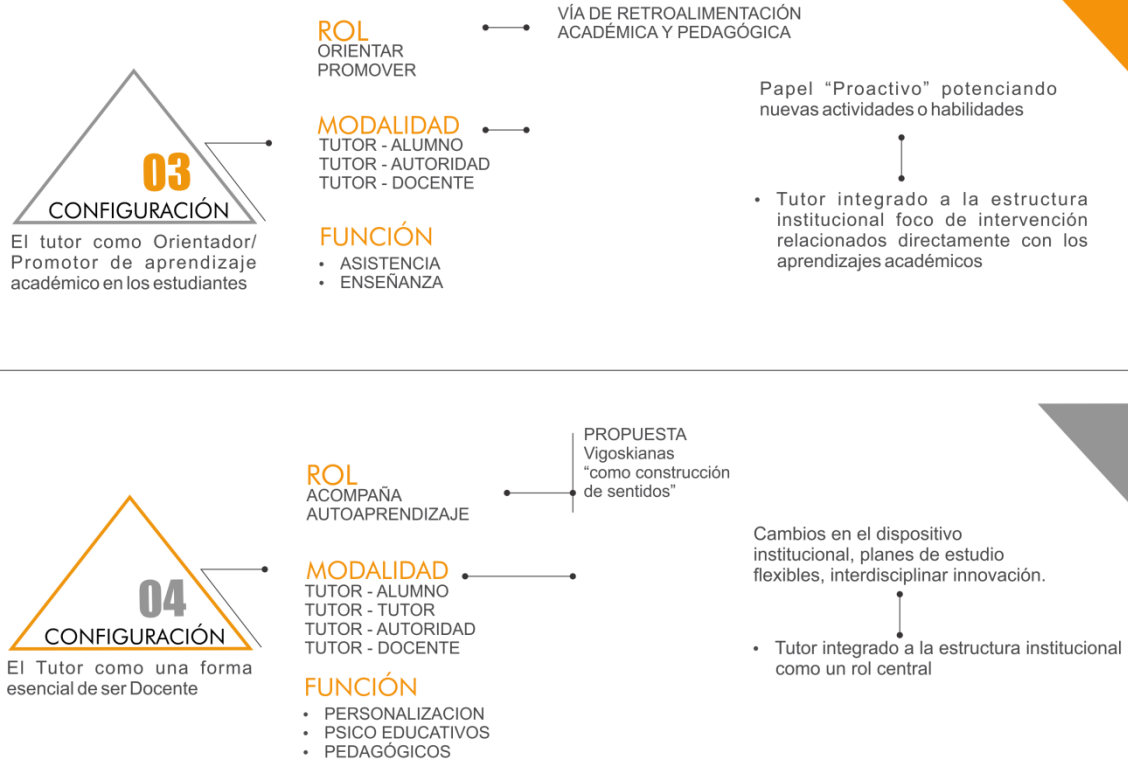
03
CONFIGURACIÓN
El tutor como Orientador/ Promotor de aprendizaje académico en los estudiantes

ROL
ORIENTAR
PROMOVER

VÍA DE RETROALIMENTACIÓN ACADÉMICA Y PEDAGÓGICA

MODALIDAD
TUTOR - ALUMNO
TUTOR - AUTORIDAD
TUTOR - DOCENTE

FUNCIÓN
• ASISTENCIA
• ENSEÑANZA

Papel “Proactivo” potenciando nuevas actividades o habilidades

• Tutor integrado a la estructura institucional foco de intervención relacionados directamente con los aprendizajes académicos

04
CONFIGURACIÓN
El Tutor como una forma esencial de ser Docente

ROL
ACOMPAÑA
AUTOAPRENDIZAJE

PROPUESTA
Vigoskianas
“como construcción de sentidos”

MODALIDAD
TUTOR - ALUMNO
TUTOR - TUTOR
TUTOR - AUTORIDAD
TUTOR - DOCENTE

FUNCIÓN
• PERSONALIZACION
• PSICO EDUCATIVOS
• PEDAGÓGICOS

Cambios en el dispositivo institucional, planes de estudio flexibles, interdisciplinar innovación.

• Tutor integrado a la estructura institucional como un rol central